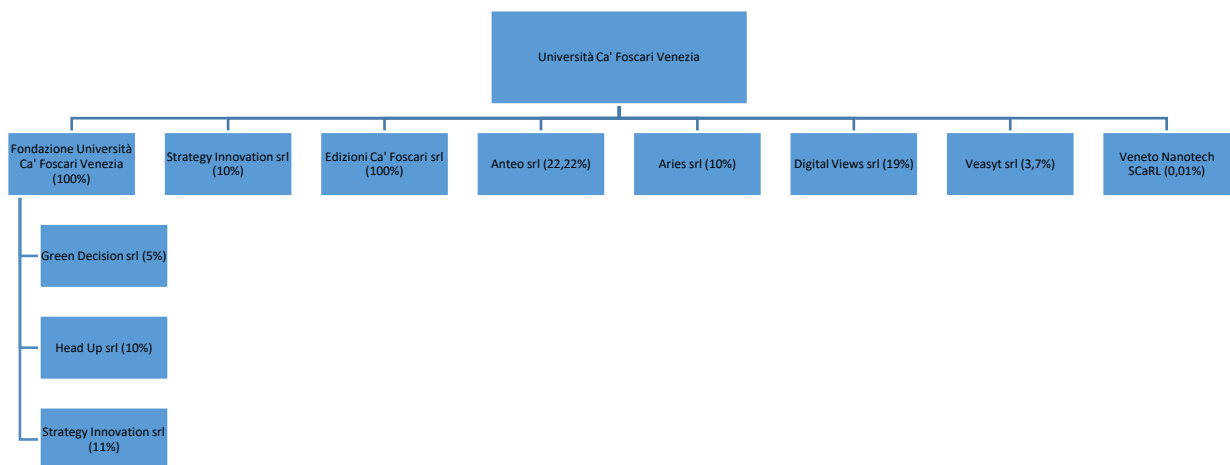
Università Ca' Foscari Venezia

Fondazione Università Ca' Foscari Venezia (100%)

Strategy Innovation srl (10%)

Edizioni Ca' Foscari srl (100%)

Anteo srl (22,22%)

Aries srl (10%)

Digital Views srl (19%)

Veasyt srl (3,7%)

Veneto Nanotech SCaRL (0,01%)

Green Decision srl (5%)

Head Up srl (10%)

Strategy Innovation srl (11%)